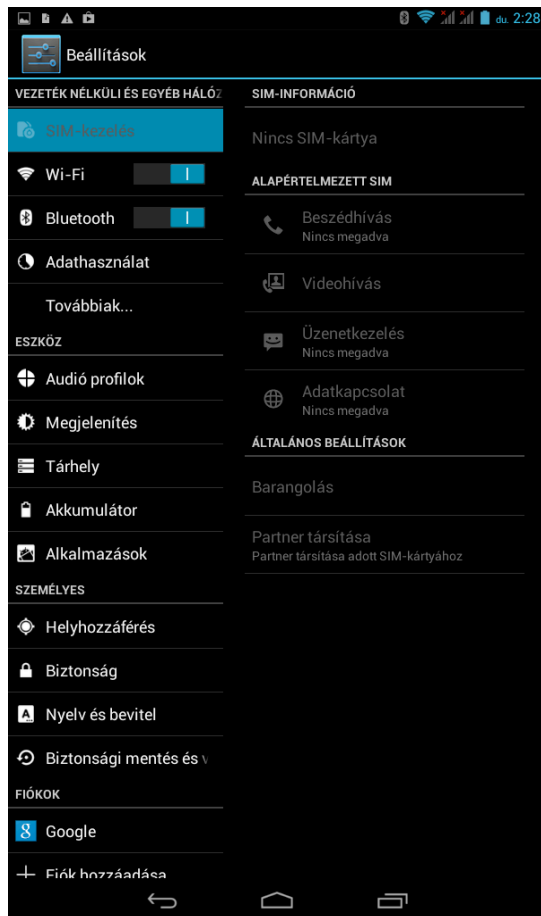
du. 2:28

Beállítások

VEZETÉK NÉLKÜLI ÉS EGYÉB HÁLÓZ

SIM-kezelés

Wi-Fi

Bluetooth

Adathasználat

Továbbiak...

ESZKÖZ

Audió profilok

Megjelenítés

Tárhely

Akkumulátor

Alkalmazások

SZEMÉLYES

Helyhozzáférés

Biztonság

Nyelv és bevitel

Biztonsági mentés és v

FIÓKOK

Google

Fiók hozzáadása

SIM-INFORMÁCIÓ

Nincs SIM-kártya

ALAPÉRTELMEZETT SIM

Beszédhívás
Nincs megadva

Videohívás

Üzenetkezelés
Nincs megadva

Adatkapcsolat
Nincs megadva

ÁLTALÁNOS BEÁLLÍTÁSOK

Barangolás

Partner társítása
Partner társítása adott SIM-kártyához